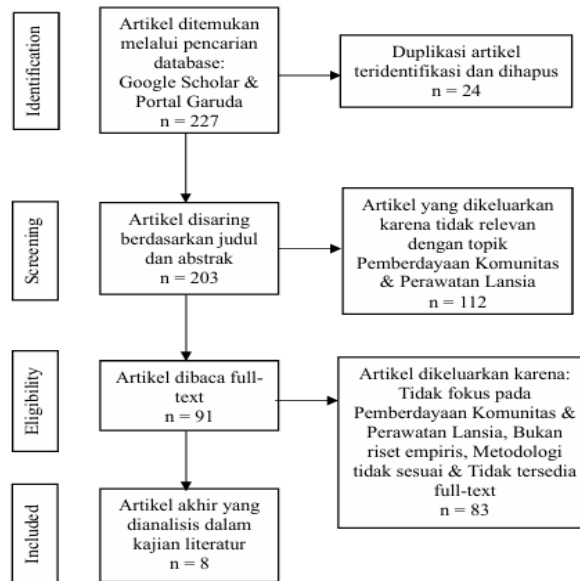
Identification

Artikel ditemukan melalui pencarian database: Google Scholar & Portal Garuda
n = 227

Duplikasi artikel teridentifikasi dan dihapus
n = 24

Screening

Artikel disaring berdasarkan judul dan abstrak
n = 203

Artikel yang dikeluarkan karena tidak relevan dengan topik Pemberdayaan Komunitas & Perawatan Lansia
n = 112

Eligbility

Artikel dibaca full-text
n = 91

Artikel dikeluarkan karena: Tidak fokus pada Pemberdayaan Komunitas & Perawatan Lansia, Bukan riset empiris, Metodologi tidak sesuai & Tidak tersedia full-text
n = 83

Included

Artikel akhir yang dianalisis dalam kajian literatur
n = 8